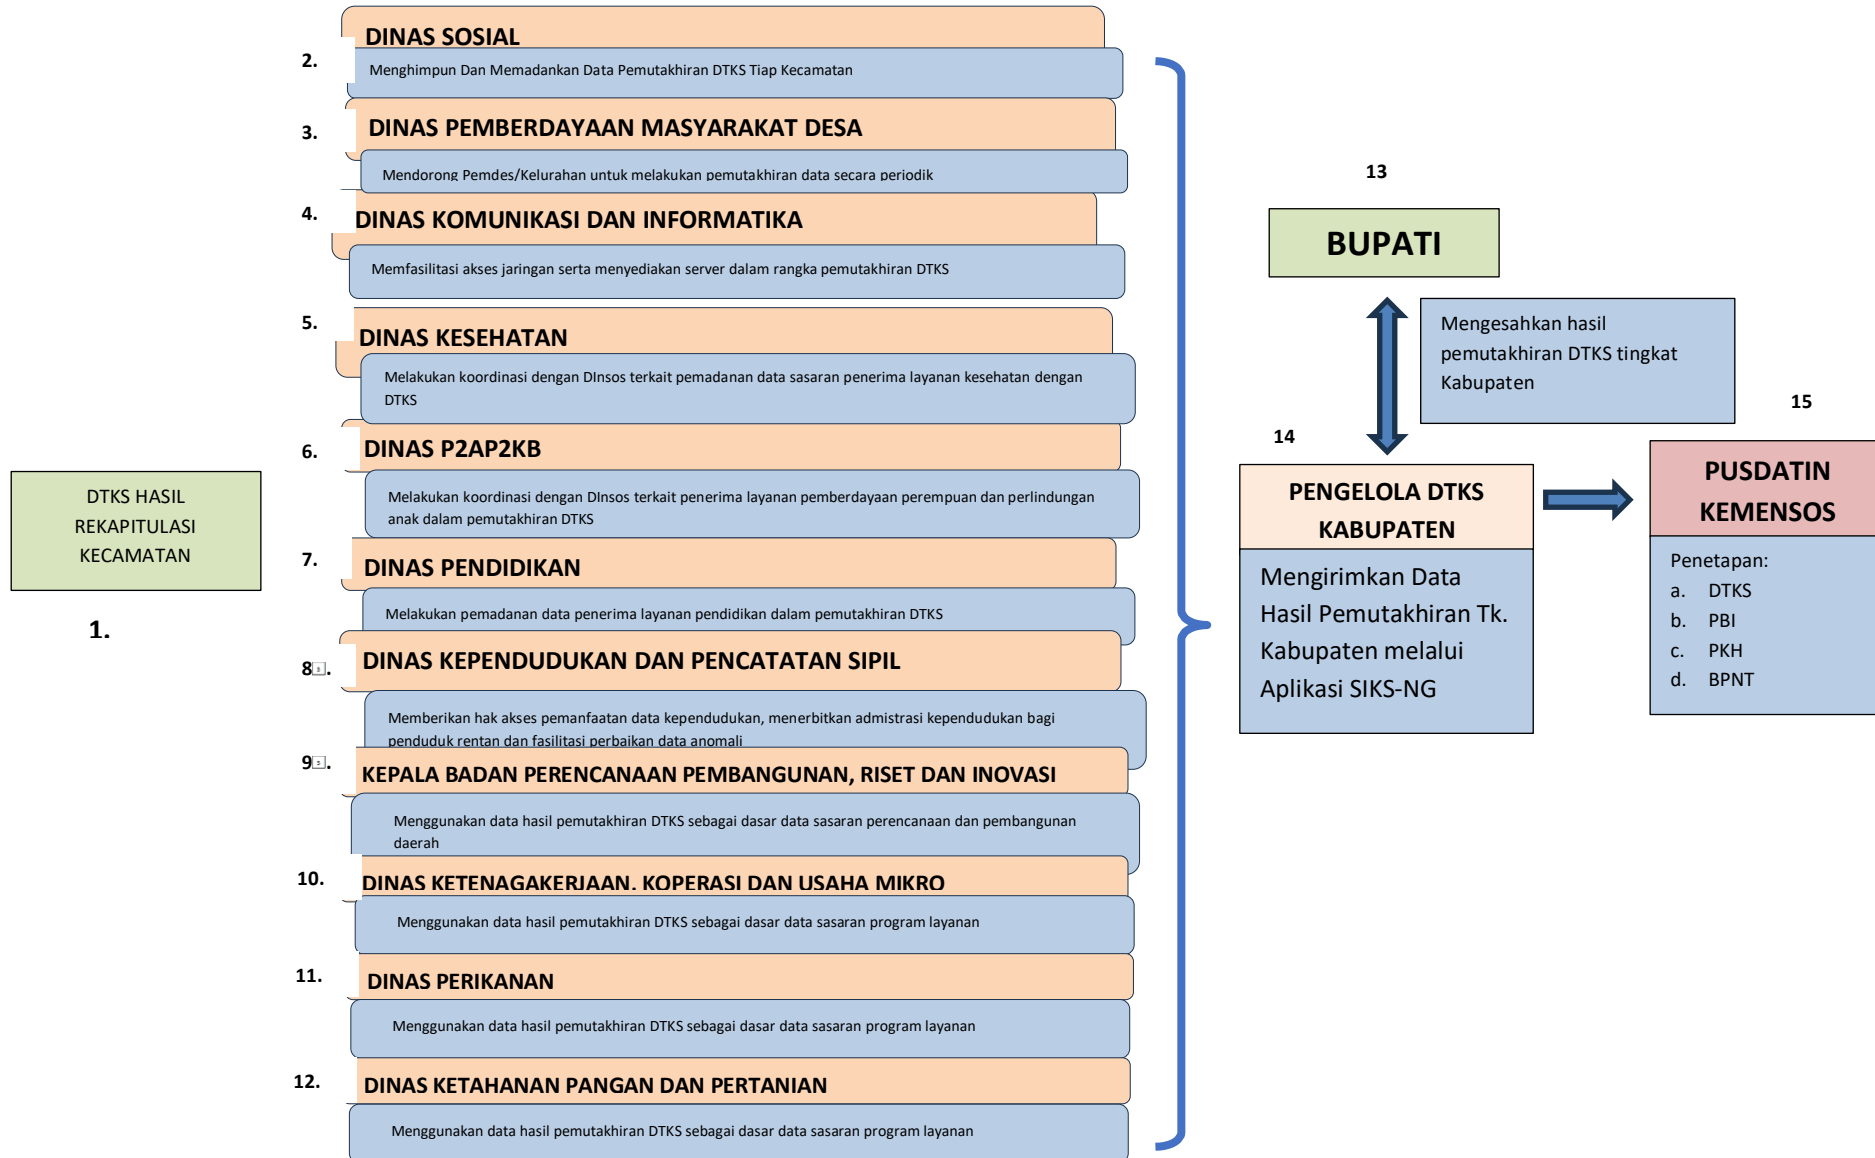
DTKS HASIL REKAPITULASI KECAMATAN

1.

DINAS SOSIAL

2.

Menghimpun Dan Memadankan Data Pemutakhiran DTKS Tiap Kecamatan

3.

DINAS PEMBERDAYAAN MASYARAKAT DESA

Mendorong Pemdes/Kelurahan untuk melakukan pemutakhiran data secara periodik

4.

DINAS KOMUNIKASI DAN INFORMATIKA

Memfasilitasi akses jaringan serta menyediakan server dalam rangka pemutakhiran DTKS

5.

DINAS KESEHATAN

Melakukan koordinasi dengan DInsos terkait pemadanan data sasaran penerima layanan kesehatan dengan DTKS

6.

DINAS P2AP2KB

Melakukan koordinasi dengan DInsos terkait penerima layanan pemberdayaan perempuan dan perlindungan anak dalam pemutakhiran DTKS

7.

DINAS PENDIDIKAN

Melakukan pemadanan data penerima layanan pendidikan dalam pemutakhiran DTKS

8.

DINAS KEPENDUDUKAN DAN PENCATATAN SIPIL

Memberikan hak akses pemanfaatan data kependudukan, menerbitkan admistrasi kependudukan bagi penduduk rentan dan fasilitasi perbaikan data anomali

9.

KEPALA BADAN PERENCANAAN PEMBANGUNAN, RISET DAN INOVASI

Menggunakan data hasil pemutakhiran DTKS sebagai dasar data sasaran perencanaan dan pembangunan daerah

10.

DINAS KETENAGAKERJAAN, KOPERASI DAN USAHA MIKRO

Menggunakan data hasil pemutakhiran DTKS sebagai dasar data sasaran program layanan

11.

DINAS PERIKANAN

Menggunakan data hasil pemutakhiran DTKS sebagai dasar data sasaran program layanan

12.

DINAS KETAHANAN PANGAN DAN PERTANIAN

Menggunakan data hasil pemutakhiran DTKS sebagai dasar data sasaran program layanan

13

BUPATI

Mengesahkan hasil pemutakhiran DTKS tingkat Kabupaten

14

PENGELOLA DTKS KABUPATEN

Mengirimkan Data Hasil Pemutakhiran Tk. Kabupaten melalui Aplikasi SIKS-NG

15

PUSDATIN KEMENSOS

Penetapan:
a. DTKS
b. PBI
c. PKH
d. BPNT